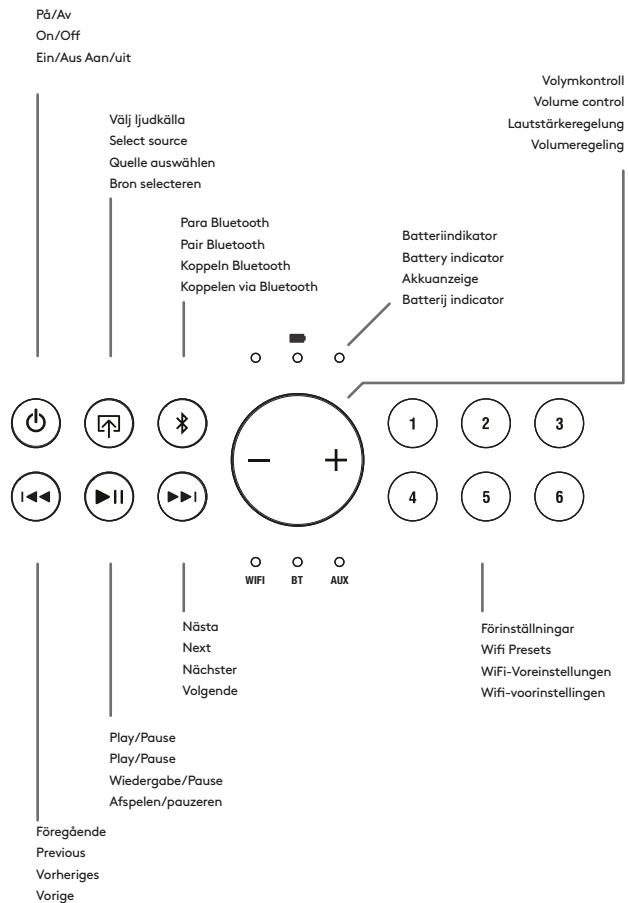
På/Av
On/Off
Ein/Aus Aan/uit

Välj ljudkälla
Select source
Quelle auswählen
Bron selecteren

Para Bluetooth
Pair Bluetooth
Koppeln Bluetooth
Koppelen via Bluetooth

Volymkontroll
Volume control
Lautstärkeregelung
Volumeregeling

Batteriindikator
Battery indicator
Akkuanzeige
Batterij indicator

−
+

1
2
3
4
5
6

WIFI
BT
AUX

Nästa
Next
Nächster
Volgende

Förinställningar
Wifi Presets
WiFi-Voreinstellungen
Wifi-voorinstellingen

Play/Pause
Play/Pause
Wiedergabe/Pause
Afspelen/pauzeren

Föregående
Previous
Vorheriges
Vorige